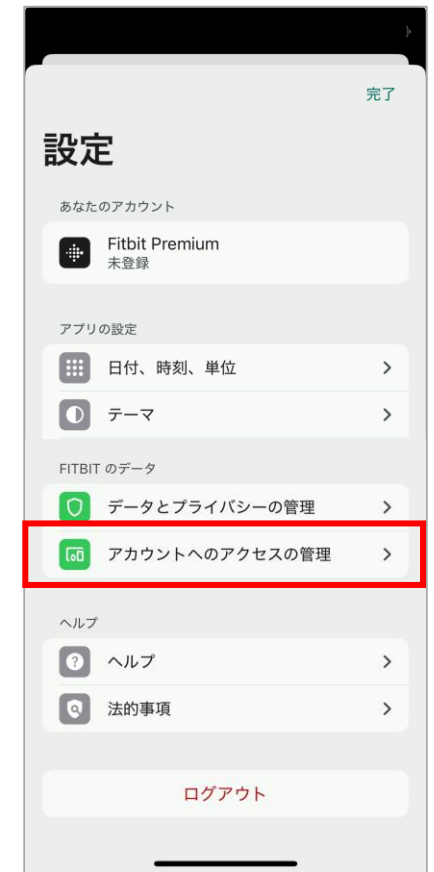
完了

設定

あなたのアカウント

Fitbit Premium
未登録

アプリの設定

日付、時刻、単位

テーマ

FITBIT のデータ

データとプライバシーの管理

アカウントへのアクセスの管理

ヘルプ

ヘルプ

法的事項

ログアウト